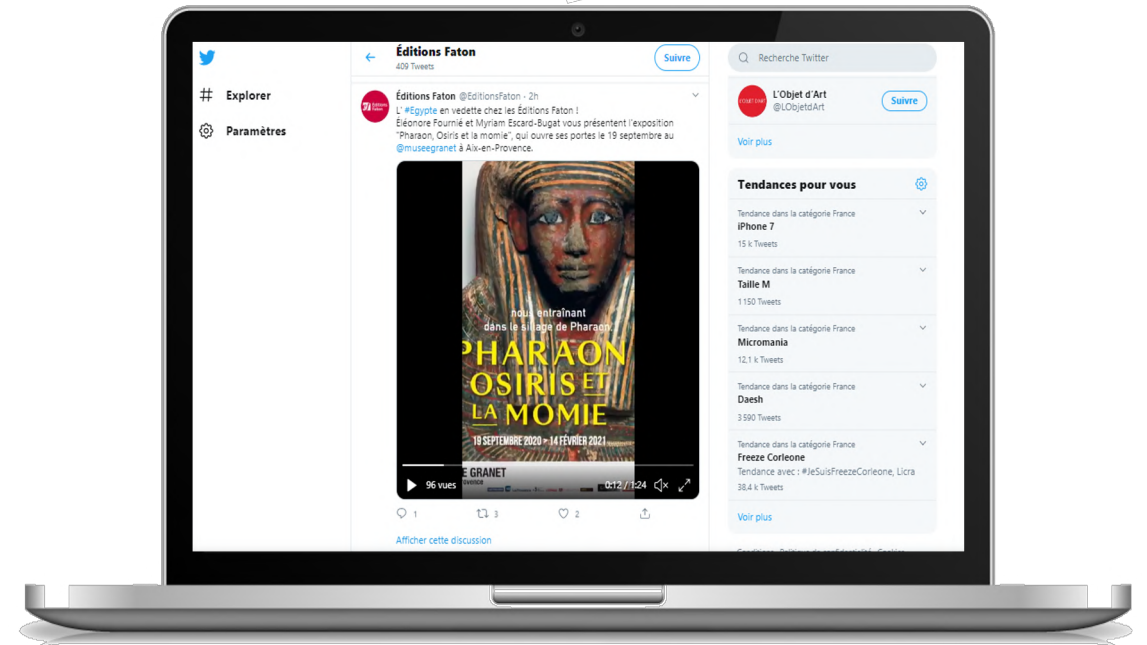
Explorer

Paramètres

Éditions Faton
409 Tweets

Suivre

Éditions Faton @EditionsFaton · 2h

L' #Egypte en vedette chez les Éditions Faton !
Éléonore Fournié et Myriam Escard-Bugat vous présentent l'exposition "Pharaon, Osiris et la momie", qui ouvre ses portes le 19 septembre au @museegranet à Aix-en-Provence.

nous entraînant dans le sillage de Pharaon

PHARAON OSIRIS ET LA MOMIE

19 SEPTEMBRE 2020 – 14 FÉVRIER 2021

E GRANET

96 vues

0:12 / 1:24

1 3 2

Afficher cette discussion

Recherche Twitter

L'Objet d'Art
@LObjetdArt

Suivre

Voir plus

Tendances pour vous

Tendance dans la catégorie France
iPhone 7
15 k Tweets

Tendance dans la catégorie France
Taille M
1 150 Tweets

Tendance dans la catégorie France
Micromania
12,1 k Tweets

Tendance dans la catégorie France
Daesh
3 590 Tweets

Tendance dans la catégorie France
Freeze Corleone
Tendance avec : #JeSuisFreezeCorleone, Licra
38,4 k Tweets

Voir plus